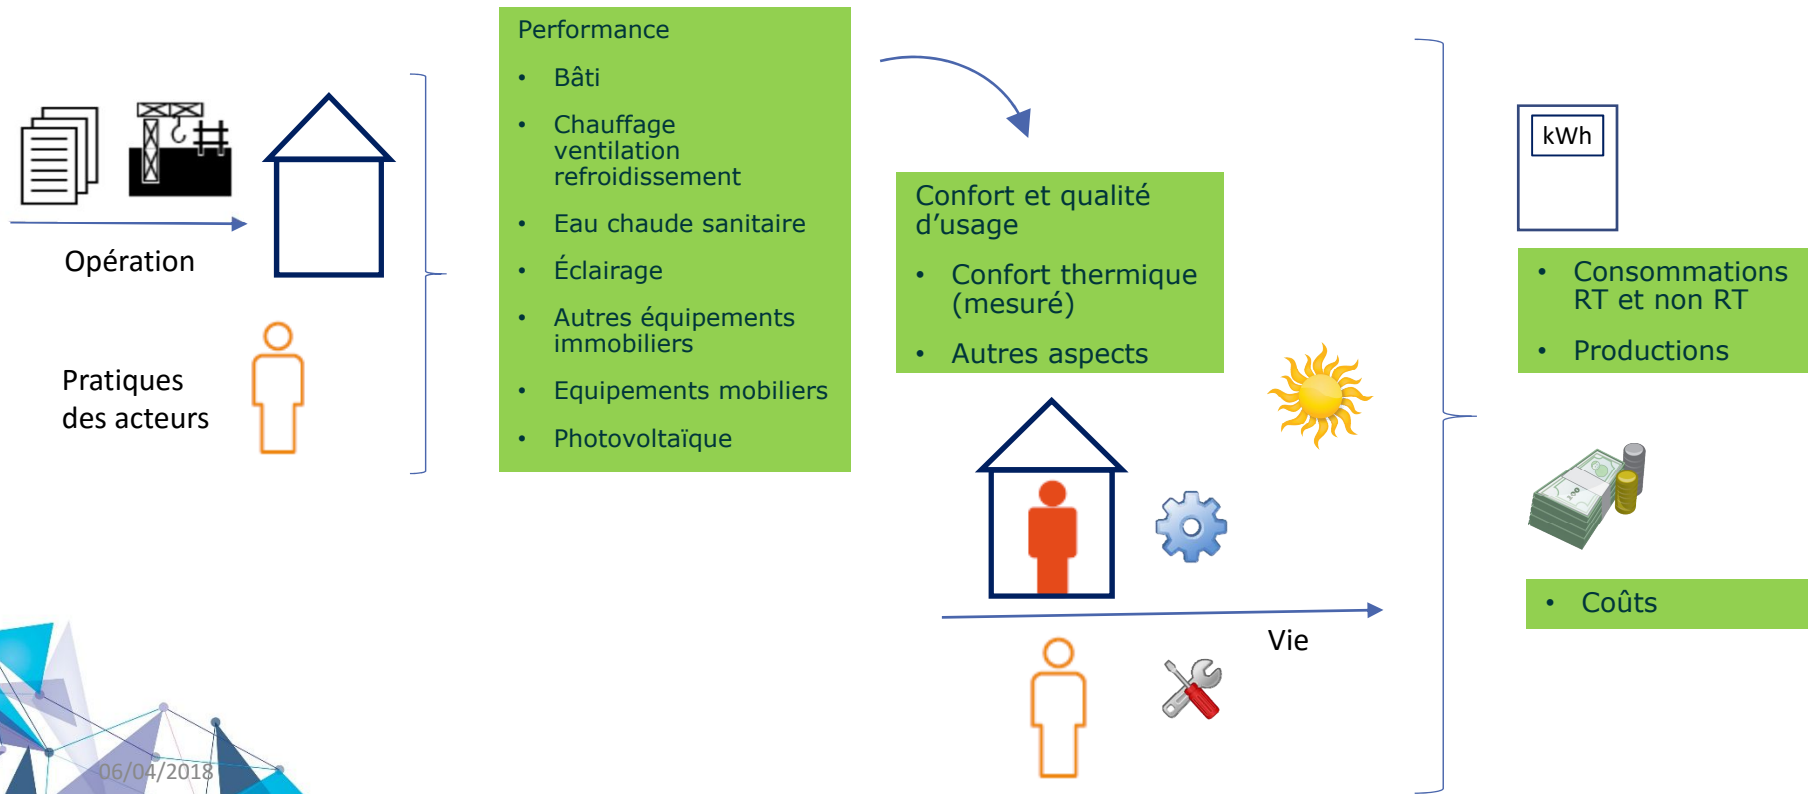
Opération

Pratiques des acteurs

Performance
• Bâti
• Chauffage ventilation refroidissement
• Eau chaude sanitaire
• Éclairage
• Autres équipements immobiliers
• Equipements mobiliers
• Photovoltaïque

Confort et qualité d'usage
• Confort thermique (mesuré)
• Autres aspects

Vie

kWh

• Consommations RT et non RT
• Productions

• Coûts

06/04/2018